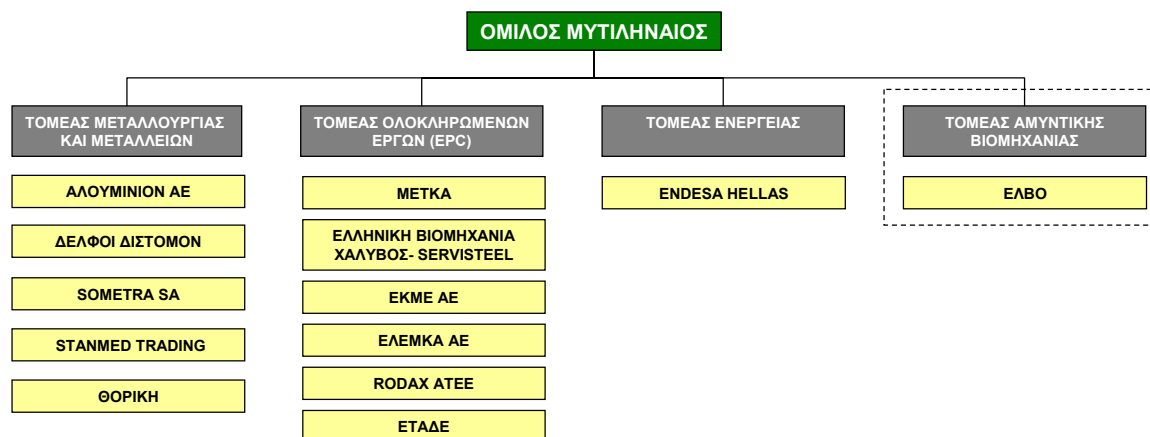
ΟΜΙΛΟΣ ΜΥΤΙΛΗΝΑΙΟΣ

ΤΟΜΕΑΣ ΜΕΤΑΛΛΟΥΡΓΙΑΣ ΚΑΙ ΜΕΤΑΛΛΕΙΩΝ

ΑΛΟΥΜΙΝΙΟΝ ΑΕ

ΔΕΛΦΟΙ ΔΙΣΤΟΜΟΝ

SOMETRA SA

STANMED TRADING

ΘΟΡΙΚΗ

ΤΟΜΕΑΣ ΟΛΟΚΛΗΡΩΜΕΝΩΝ ΕΡΓΩΝ (EPC)

ΜΕΤΚΑ

ΕΛΛΗΝΙΚΗ ΒΙΟΜΗΧΑΝΙΑ ΧΑΛΥΒΟΣ- SERVISTEEL

ΕΚΜΕ ΑΕ

ΕΛΕΜΚΑ ΑΕ

RODAX ATEE

ΕΤΑΔΕ

ΤΟΜΕΑΣ ΕΝΕΡΓΕΙΑΣ

ENDESA HELLAS

ΤΟΜΕΑΣ ΑΜΥΝΤΙΚΗΣ ΒΙΟΜΗΧΑΝΙΑΣ

ΕΛΒΟ